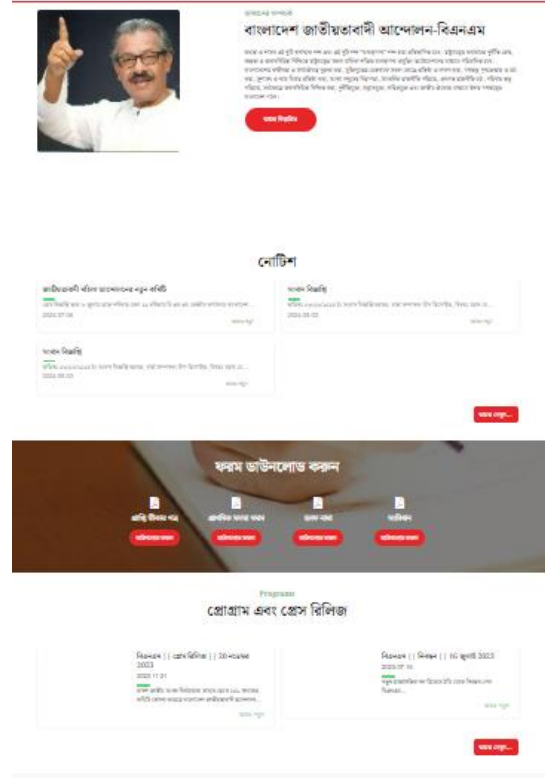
আমাদের সম্পর্কে

বাংলাদেশ জাতীয়তাবাদী আন্দোলন-বিএনএম

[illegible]

আরও বিস্তারিত

নোটিশ

জাতীয়তাবাদী নবীন আন্দোলনের নতুন কমিটি

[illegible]

2024.07.08

আরও পড়ুন

সংবাদ বিজ্ঞপ্তি

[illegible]

2024.05.03

আরও পড়ুন

সংবাদ বিজ্ঞপ্তি

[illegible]

2024.05.03

আরও পড়ুন

আরও দেখুন

ফরম ডাউনলোড করুন

প্রাথমিক সদস্য পত্র

প্রাথমিক সদস্য ফরম

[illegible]

আবেদন

ডাউনলোড করুন

ডাউনলোড করুন

ডাউনলোড করুন

ডাউনলোড করুন

Programs

প্রোগ্রাম এবং প্রেস রিলিজ

বিএনএম || প্রেস রিলিজ || 30 নভেম্বর 2023

2023.11.01

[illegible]

আরও পড়ুন

বিএনএম || নিবন্ধন || 16 জুলাই 2023

2023.07.16

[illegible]

আরও পড়ুন

আরও দেখুন